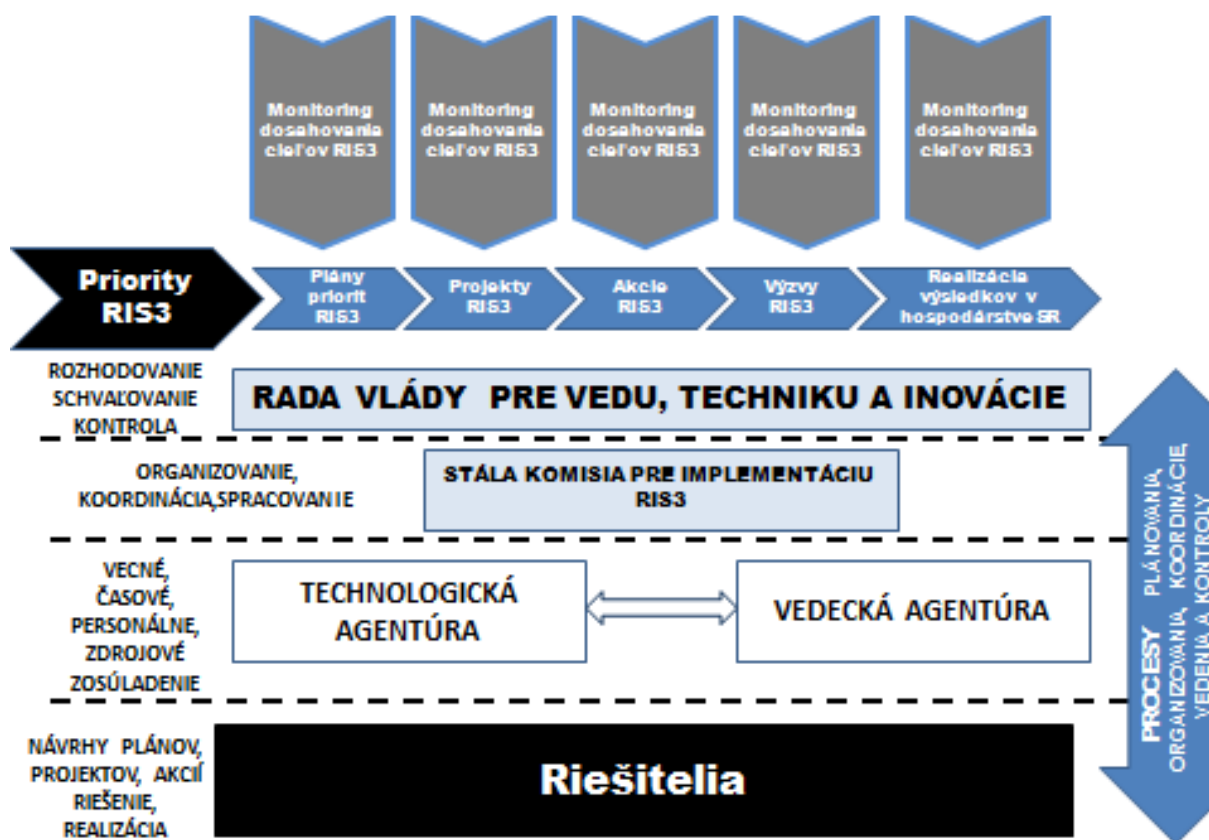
Monitoring dosahovania cieľov RIS3

Monitoring dosahovania cieľov RIS3

Monitoring dosahovania cieľov RIS3

Monitoring dosahovania cieľov RIS3

Monitoring dosahovania cieľov RIS3

Priority RIS3

Plány priorit RIS3

Projekty RIS3

Akcie RIS3

Výzvy RIS3

Realizácia výsledkov v hospodárstve SR

ROZHODOVANIE SCHVAĽOVANIE KONTROLA

RADA VLÁDY PRE VEDU, TECHNIKU A INOVÁCIE

ORGANIZOVANIE, KOORDINÁCIA,SPRACOVANIE

STÁLA KOMISIA PRE IMPLEMENTÁCIU RIS3

VECNÉ, ČASOVÉ, PERSONÁLNE, ZDROJOVÉ ZOSÚLADENIE

TECHNOLOGICKÁ AGENTÚRA

VEDECKÁ AGENTÚRA

NÁVRHY PLÁNOV, PROJEKTOV, AKCIÍ RIEŠENIE, REALIZÁCIA

Riešitelia

PROCESY PLÁNOVANIA, ORGANIZOVANIA, KOORDINÁCIE VEDENIA A KONTROLY